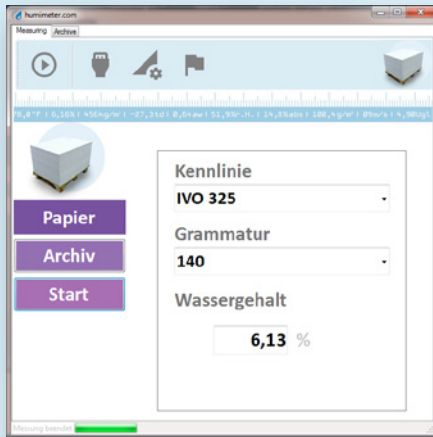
humimeter.com
Measuring | Archive

78,0°F | 0,18X | 456kg/m³ | -27,31d | 0,6+aw | 51,5%r.H. | 14,3%abs | 180,4g/m² | 05m/s | 4,90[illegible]

Papier
Archiv
Start

Kennlinie
IVO 325
Grammatur
140
Wassergehalt
6,13 %

Messung beendet